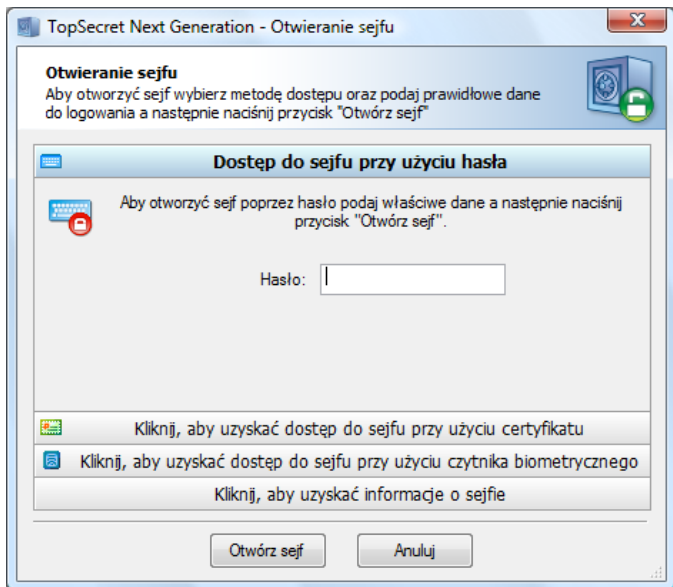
TopSecret Next Generation - Otwieranie sejfu

Otwieranie sejfu
Aby otworzyć sejf wybierz metodę dostępu oraz podaj prawidłowe dane do logowania a następnie naciśnij przycisk "Otwórz sejf"

Dostęp do sejfu przy użyciu hasła

Aby otworzyć sejf poprzez hasło podaj właściwe dane a następnie naciśnij przycisk "Otwórz sejf".

Hasło:

Kliknij, aby uzyskać dostęp do sejfu przy użyciu certyfikatu

Kliknij, aby uzyskać dostęp do sejfu przy użyciu czytnika biometrycznego

Kliknij, aby uzyskać informacje o sejfie

Otwórz sejf

Anuluj